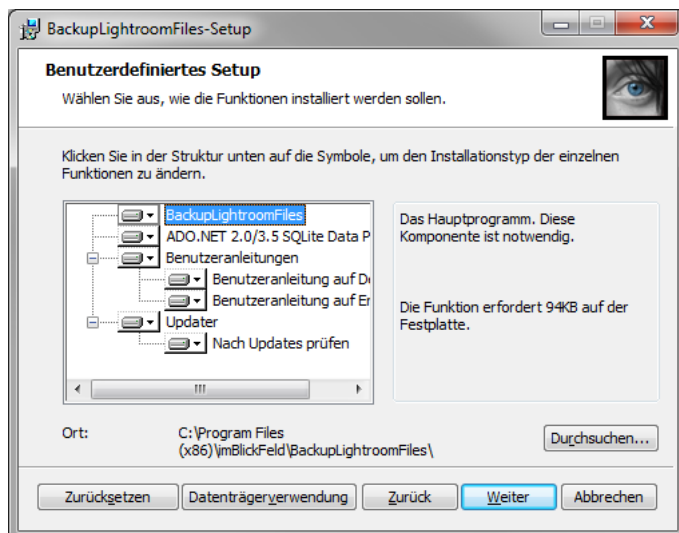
BackupLightroomFiles-Setup

Benutzerdefiniertes Setup

Wählen Sie aus, wie die Funktionen installiert werden sollen.

Klicken Sie in der Struktur unten auf die Symbole, um den Installationstyp der einzelnen Funktionen zu ändern.

BackupLightroomFiles
ADO.NET 2.0/3.5 SQLite Data P
Benutzeranleitungen
Benutzeranleitung auf De
Benutzeranleitung auf Er
Updater
Nach Updates prüfen

Das Hauptprogramm. Diese Komponente ist notwendig.

Die Funktion erfordert 94KB auf der Festplatte.

Ort:

C:\Program Files (x86)\imBlickFeld\BackupLightroomFiles\

Durchsuchen...

Zurücksetzen | Datenträgerverwendung | Zurück | Weiter | Abbrechen